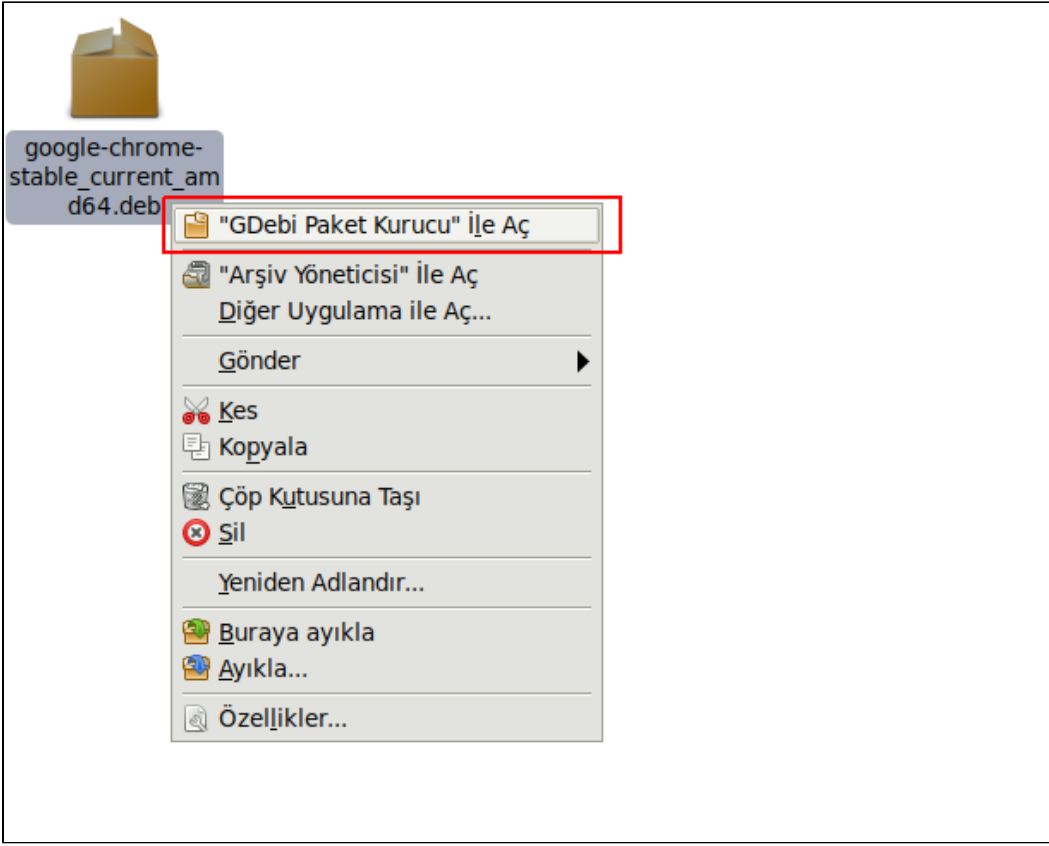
google-chrome-stable_current_amd64.deb

"GDebi Paket Kurucu" İle Aç

"Arşiv Yöneticisi" İle Aç
Diğer Uygulama ile Aç...

Gönder

Kes
Kopyala

Çöp Kutusuna Taşı
Sil

Yeniden Adlandır...

Buraya ayıkla
Ayıkla...

Özellikler...